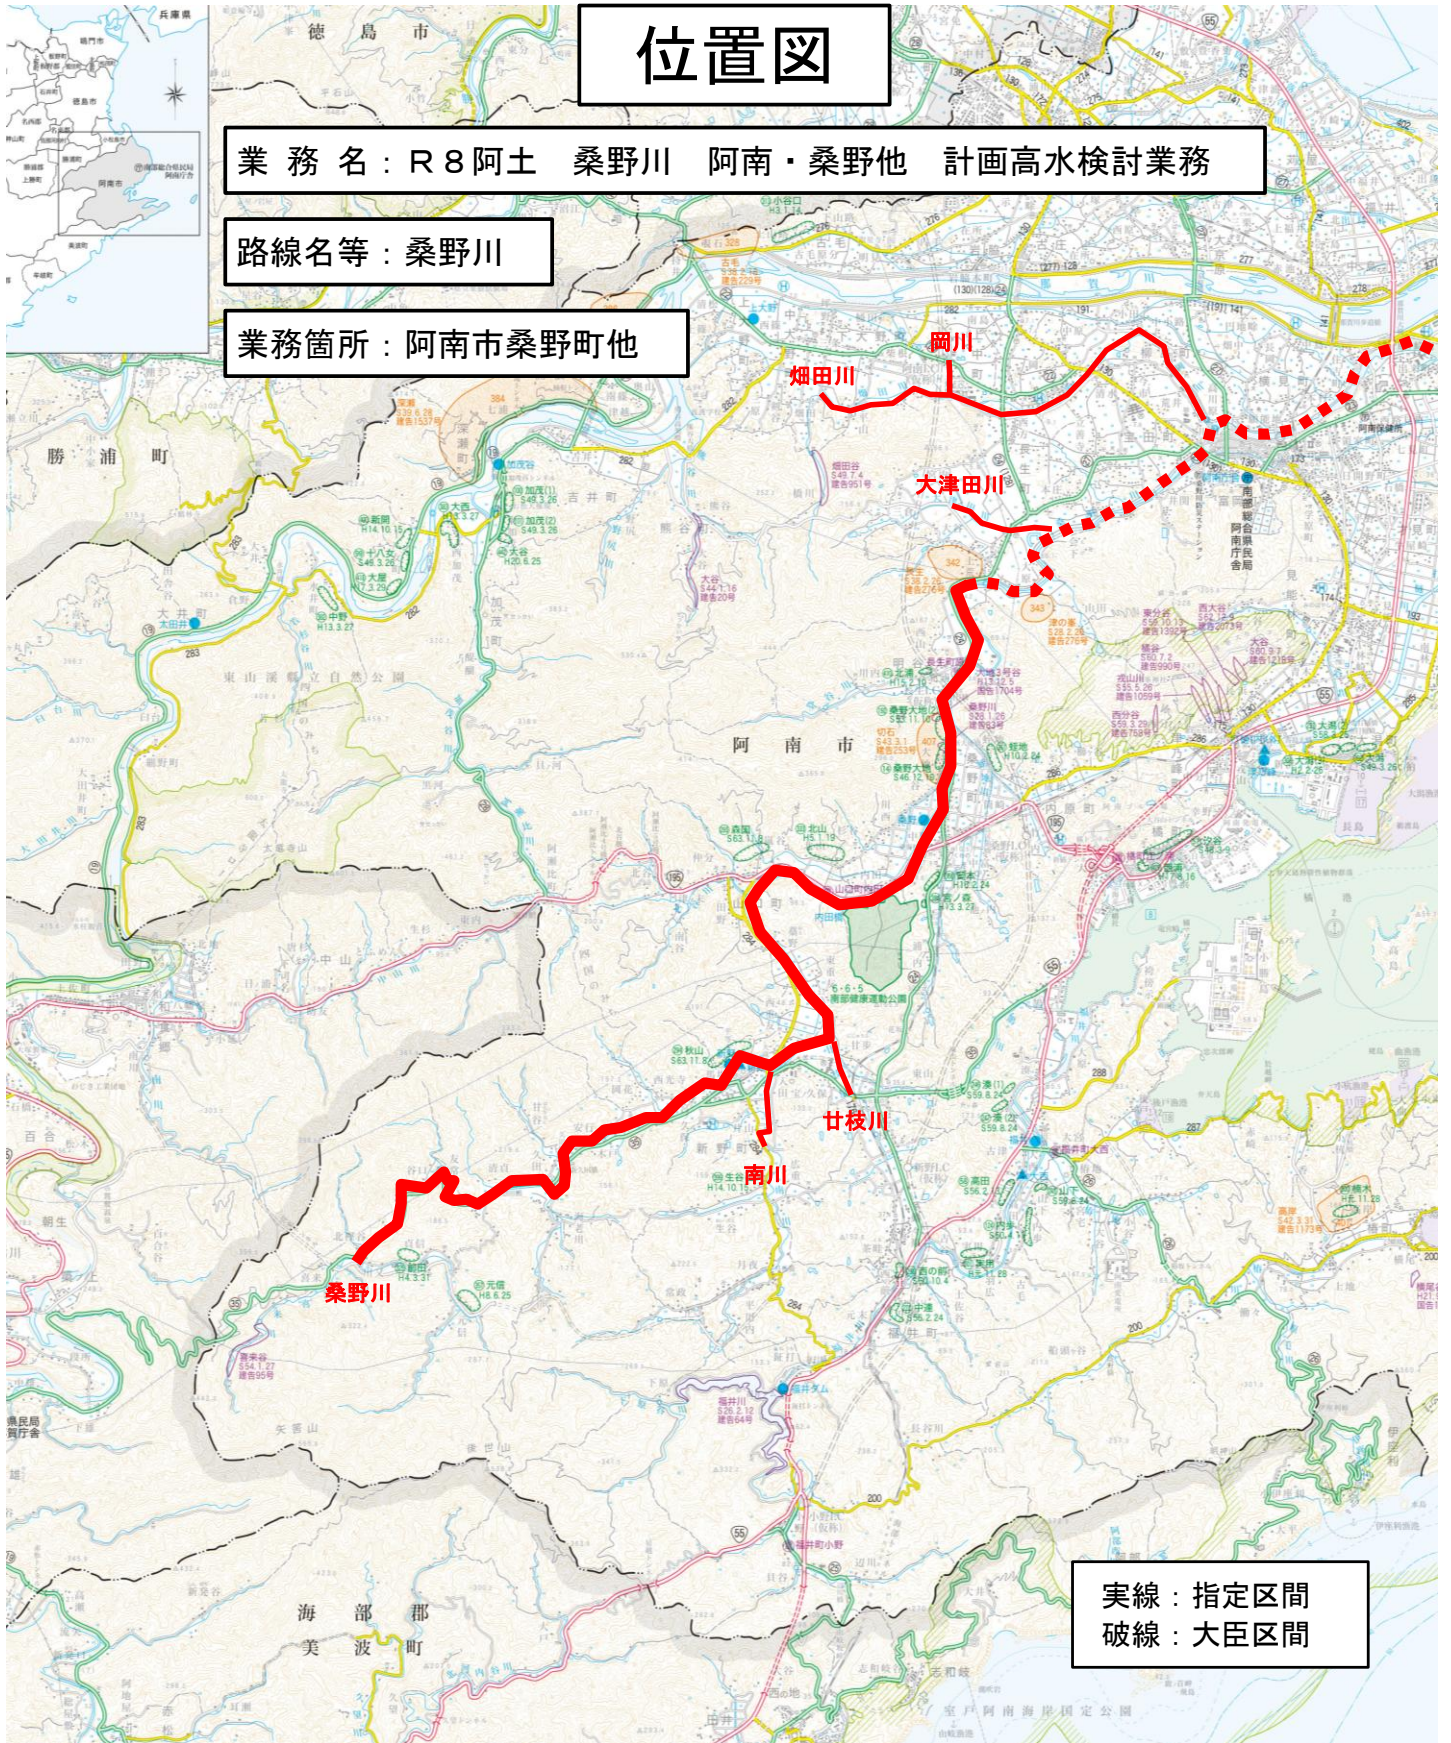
位置図

業 務 名：R８阿土　桑野川　阿南・桑野他　計画高水検討業務

路線名等：桑野川

業務箇所：阿南市桑野町他

徳　島　市

勝　浦　町

阿　南　市

海　部　郡
美　波　町

岡川

畑田川

大津田川

廿枝川

南川

桑野川

実線：指定区間
破線：大臣区間